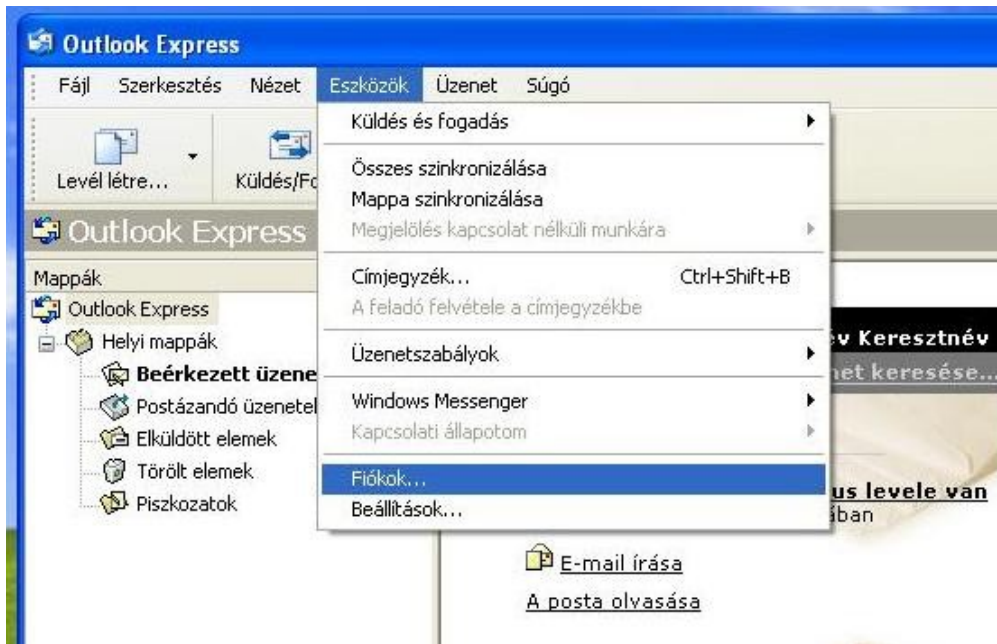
Outlook Express

Fájl Szerkesztés Nézet Eszközök Üzenet Súgó

Levél létre... Küldés/Fo

Outlook Express

Mappák

Outlook Express

Helyi mappák

Beérkezett üzene

Postázandó üzenetel

Elküldött elemek

Törölt elemek

Piszkozatok

Küldés és fogadás

Összes szinkronizálása

Mappa szinkronizálása

Megjelölés kapcsolat nélküli munkára

Címjegyzék... Ctrl+Shift+B

A feladó felvétele a címjegyzékbe

Üzenetszabályok

Windows Messenger

Kapcsolati állapotom

Fiókok...

Beállítások...

év Keresztnév

net keresése...

us levele van

ában

E-mail írása

A posta olvasása